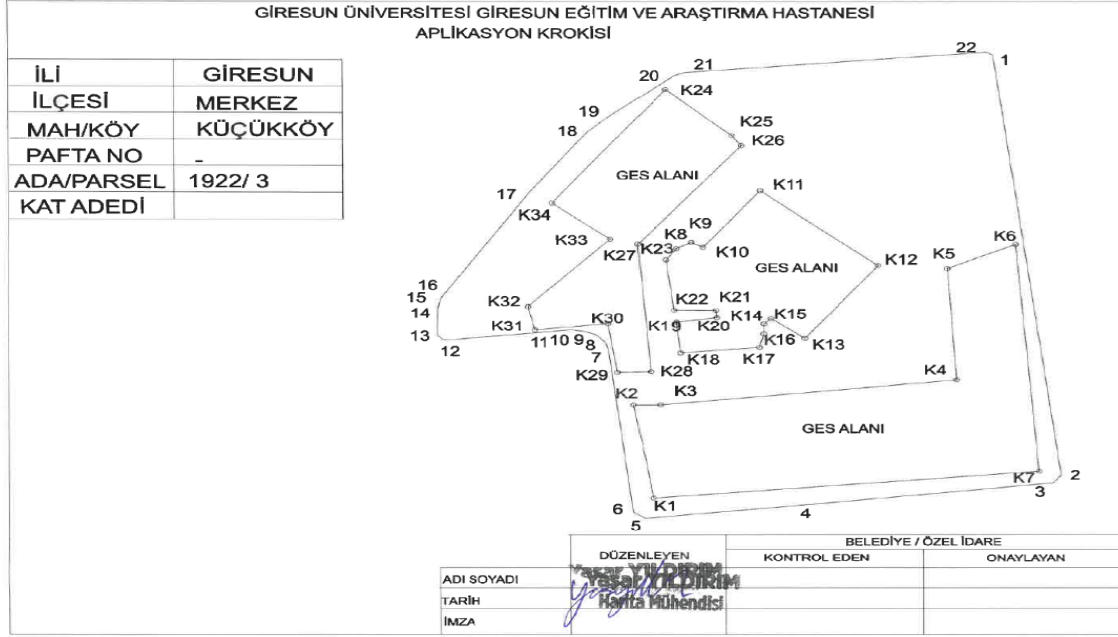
GİRESUN ÜNİVERSİTESİ GİRESUN EĞİTİM VE ARAŞTIRMA HASTANESİ
APLİKASYON KROKİSİ

| İLİ | GİRESUN |
|---|---|
| İLÇESİ | MERKEZ |
| MAH/KÖY | KÜÇÜKKÖY |
| PAFTA NO | - |
| ADA/PARSEL | 1922/ 3 |
| KAT ADEDİ | |

22 1 20 21 K24 19 18 K25 K26 GES ALANI K11 17 K34 K9 K8 K33 K27 K23 K10 GES ALANI K12 K5 K6 16 15 14 K32 K22 K21 K30 K14 K15 13 K31 11 10 9 8 K19 K20 K16 K13 12 7 K18 K17 K29 K28 K4 K2 K3 GES ALANI K7 2 3 6 K1 5 4

| | DÜZENLEYEN | BELEDİYE / ÖZEL İDARE KONTROL EDEN | ONAYLAYAN |
|---|---|---|---|
| ADI SOYADI | Yaşar YILDIRIM Harita Mühendisi | | |
| TARİH | | | |
| İMZA | | | |